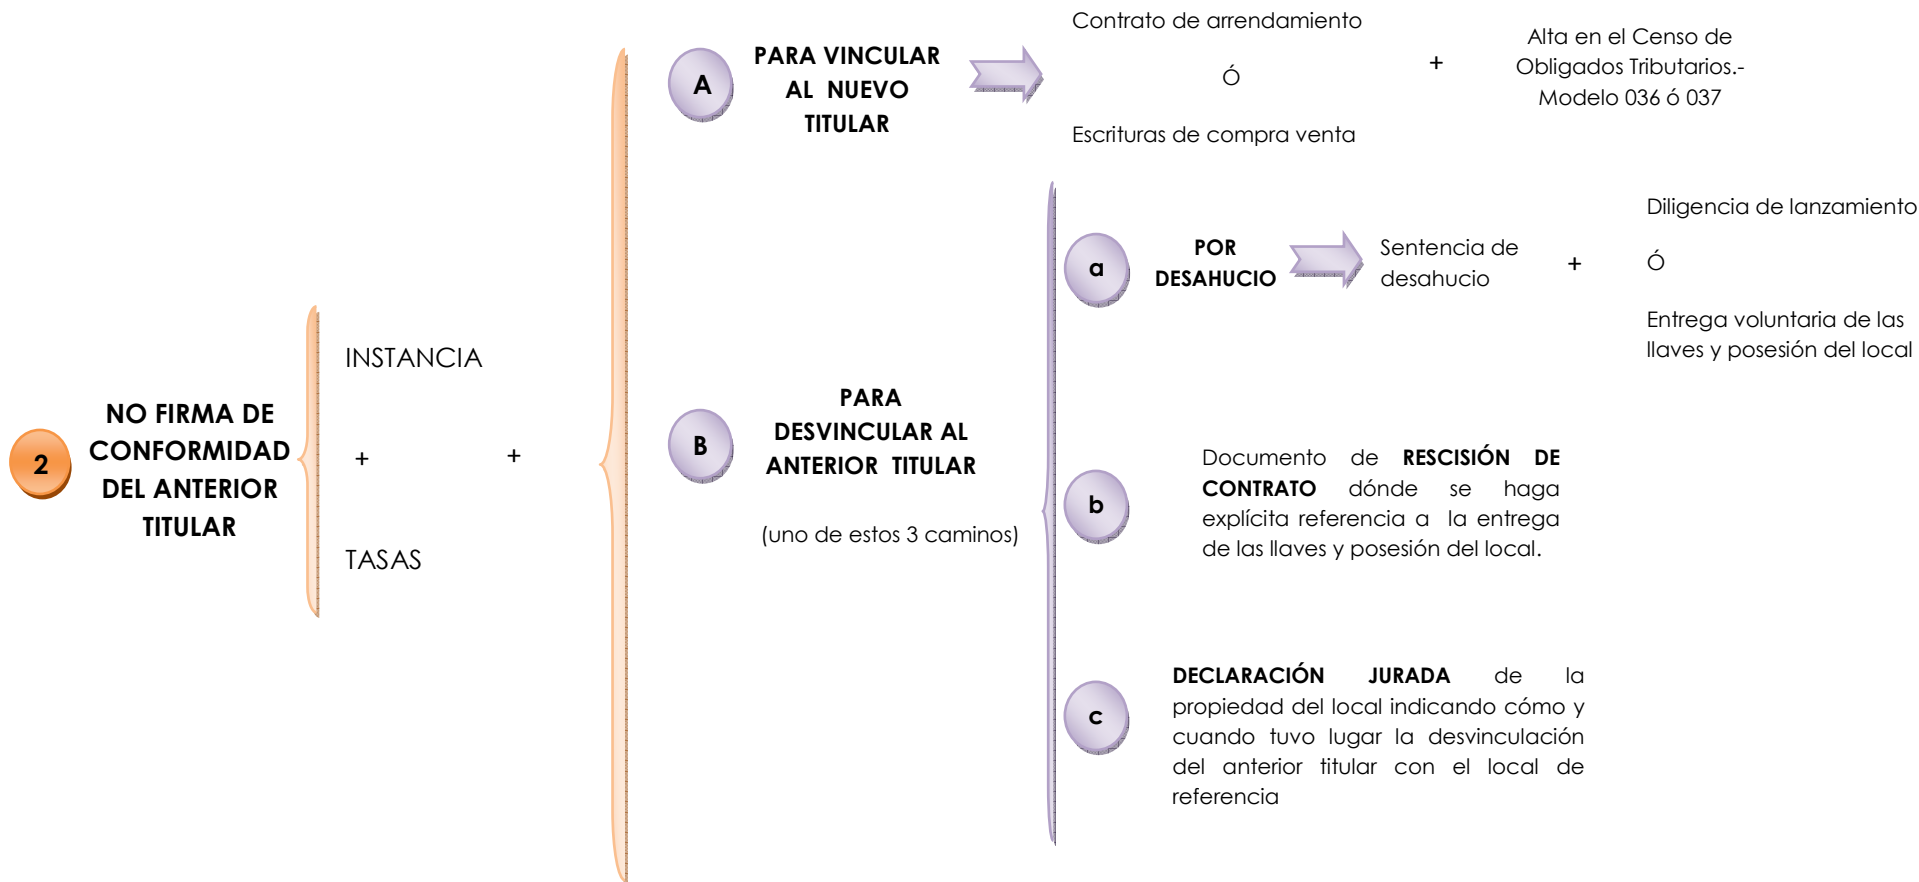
2

NO FIRMA DE CONFORMIDAD DEL ANTERIOR TITULAR

INSTANCIA

+

TASAS

+

A

PARA VINCULAR AL NUEVO TITULAR

Contrato de arrendamiento

Ó

Escrituras de compra venta

+

Alta en el Censo de Obligados Tributarios.- Modelo 036 ó 037

B

PARA DESVINCULAR AL ANTERIOR TITULAR

(uno de estos 3 caminos)

a

POR DESAHUCIO

Sentencia de desahucio

+

Diligencia de lanzamiento

Ó

Entrega voluntaria de las llaves y posesión del local

b

Documento de **RESCISIÓN DE CONTRATO** dónde se haga explícita referencia a la entrega de las llaves y posesión del local.

c

**DECLARACIÓN JURADA** de la propiedad del local indicando cómo y cuando tuvo lugar la desvinculación del anterior titular con el local de referencia